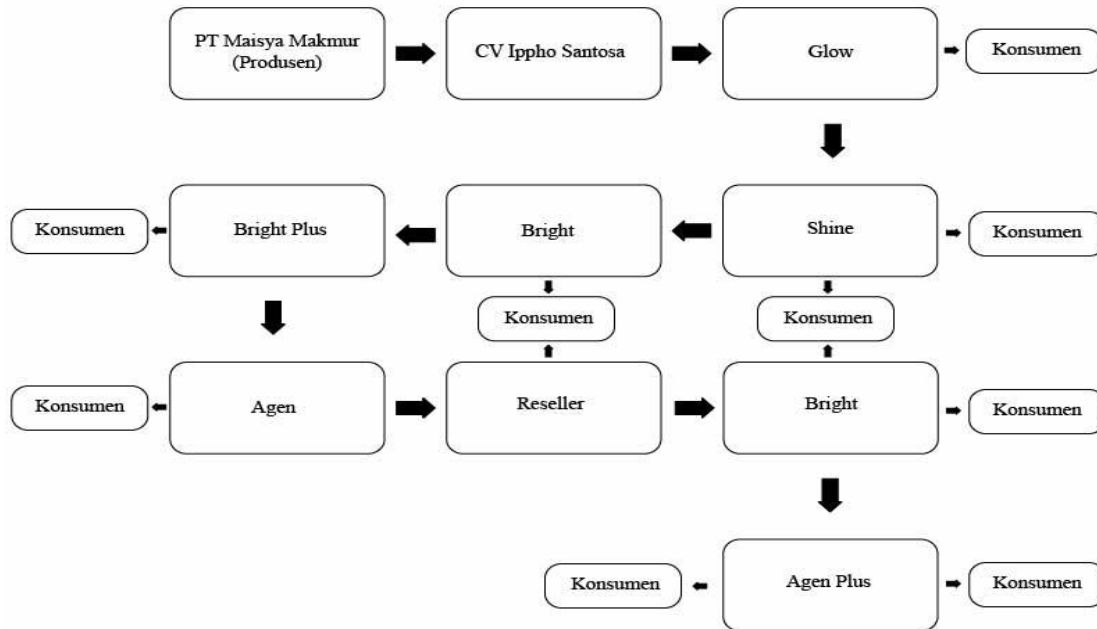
PT Maisya Makmur (Produsen)

CV Ippho Santosa

Glow

Konsumen

Konsumen

Bright Plus

Bright

Shine

Konsumen

Konsumen

Konsumen

Konsumen

Agen

Reseller

Bright

Konsumen

Konsumen

Agen Plus

Konsumen